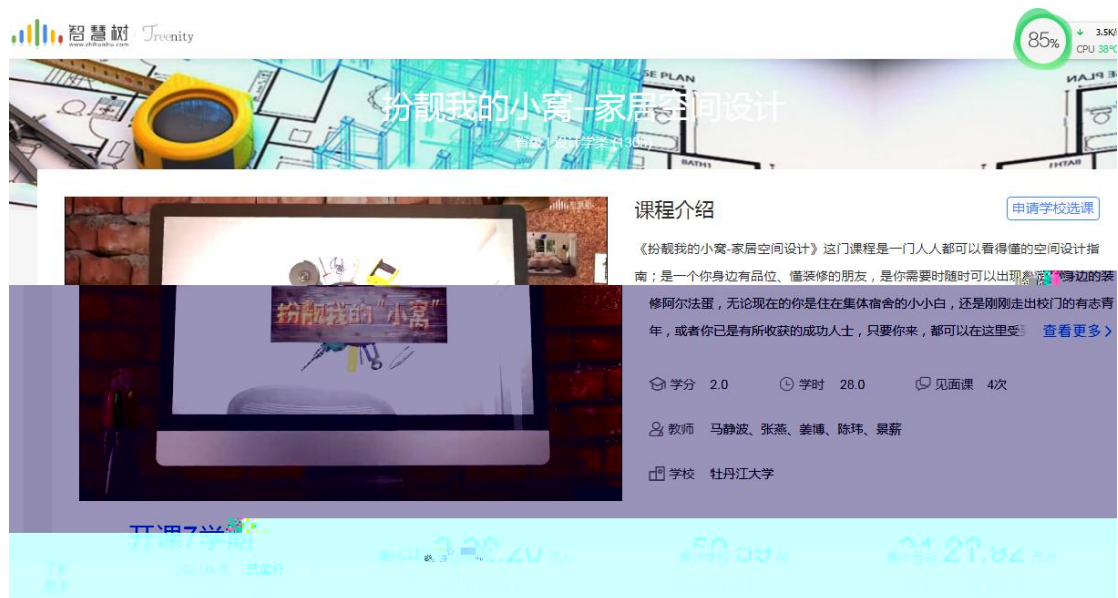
智慧树 www.zhihuishu.com Treenity

85%
3.5K/
CPU 38°C

SE PLAN

扮靓我的小窝–家居空间设计

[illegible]

扮靓我的"小窝"

课程介绍

申请学校选课

《扮靓我的小窝-家居空间设计》这门课程是一门人人都可以看得懂的空间设计指南；是一个你身边有品位、懂装修的朋友，是你需要时随时可以出现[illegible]身边的装修阿尔法蛋，无论现在的你是住在集体宿舍的小小白，还是刚刚走出校门的有志青年，或者你已是有所收获的成功人士，只要你来，都可以在这里受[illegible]

查看更多 >

学分 2.0

学时 28.0

见面课 4次

教师 马静波、张燕、姜博、陈玮、景薪

学校 牡丹江大学

开课7学期

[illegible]